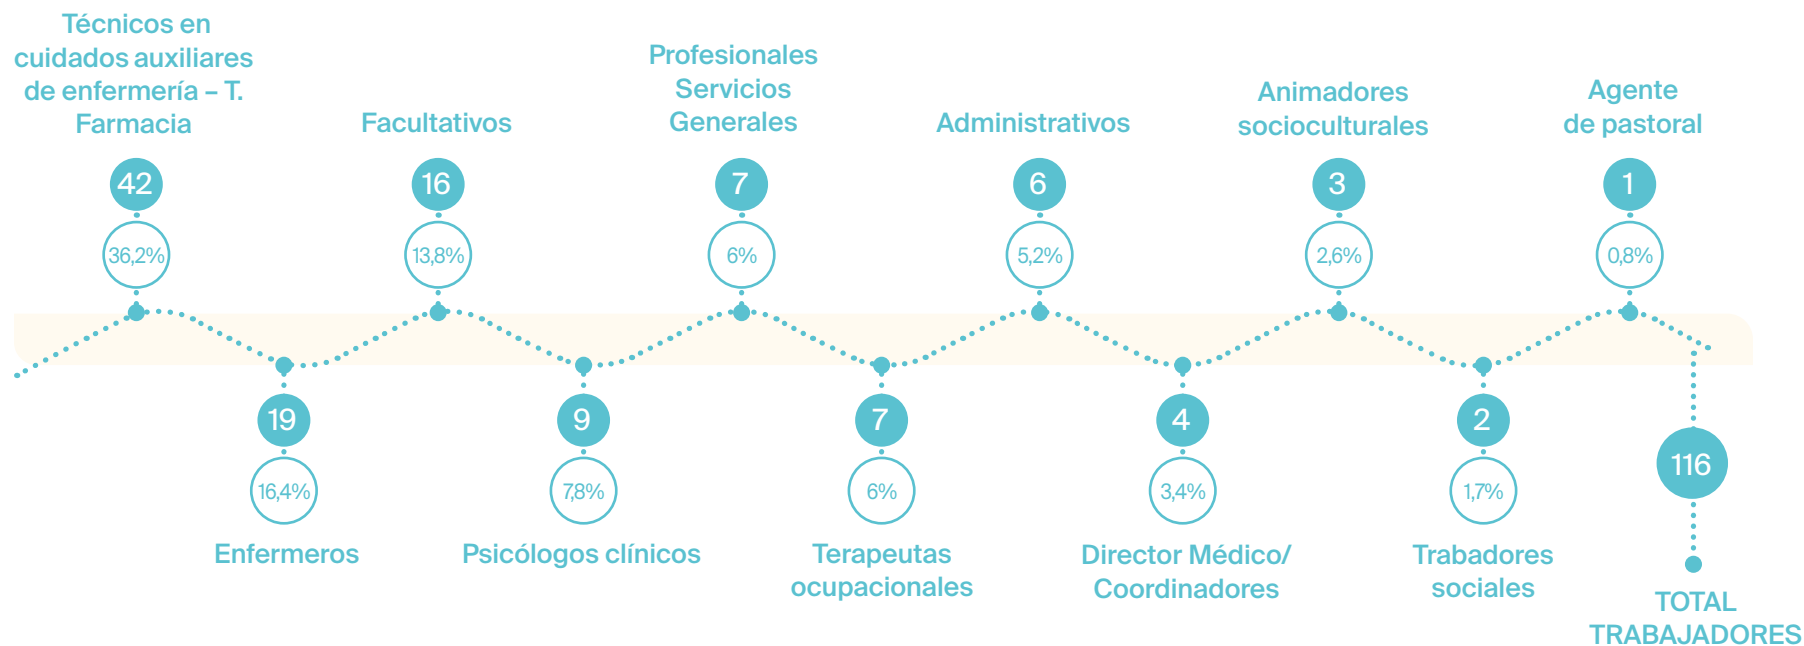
Técnicos en cuidados auxiliares de enfermería – T. Farmacia
42
36,2%

Enfermeros
19
16,4%

Facultativos
16
13,8%

Psicólogos clínicos
9
7,8%

Profesionales Servicios Generales
7
6%

Terapeutas ocupacionales
7
6%

Administrativos
6
5,2%

Director Médico/ Coordinadores
4
3,4%

Animadores socioculturales
3
2,6%

Trabadores sociales
2
1,7%

Agente de pastoral
1
0,8%

116
TOTAL TRABAJADORES